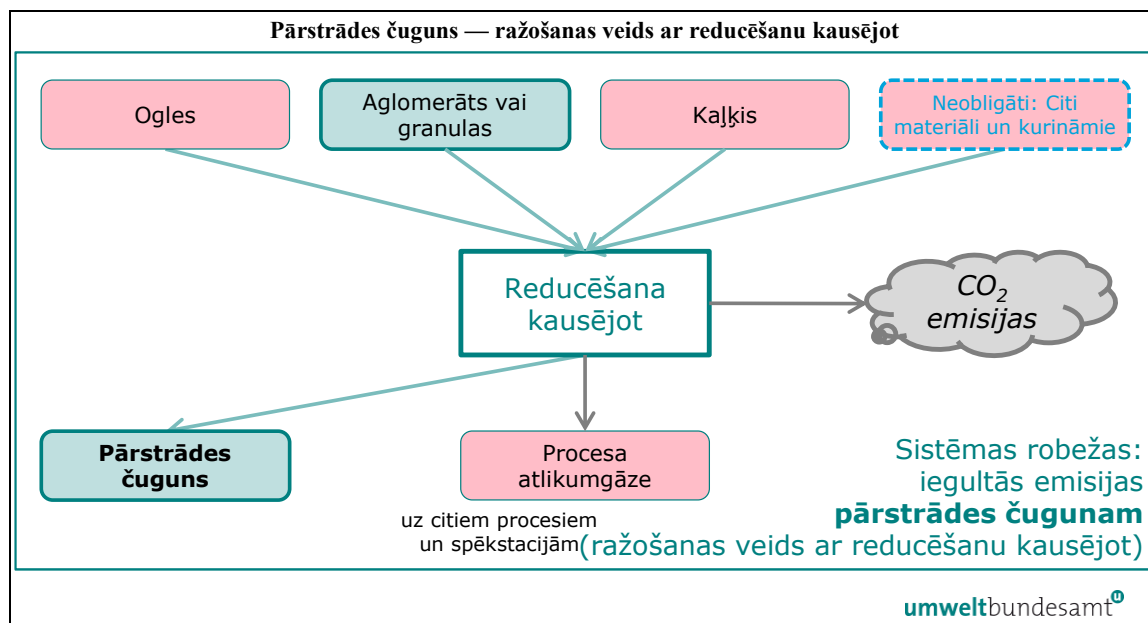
Pārstrādes čuguns — ražošanas veids ar reducēšanu kausējot

Ogles

Aglomerāts vai granulas

Kaļķis

Neobligāti: Citi materiāli un kurināmie

Reducēšana kausējot

$CO_2$ emisijas

Pārstrādes čuguns

Procesa atlikumgāze

uz citiem procesiem un spēkstacijām

Sistēmas robežas: iegultās emisijas **pārstrādes čugunam** (ražošanas veids ar reducēšanu kausējot)

umweltbundesamt